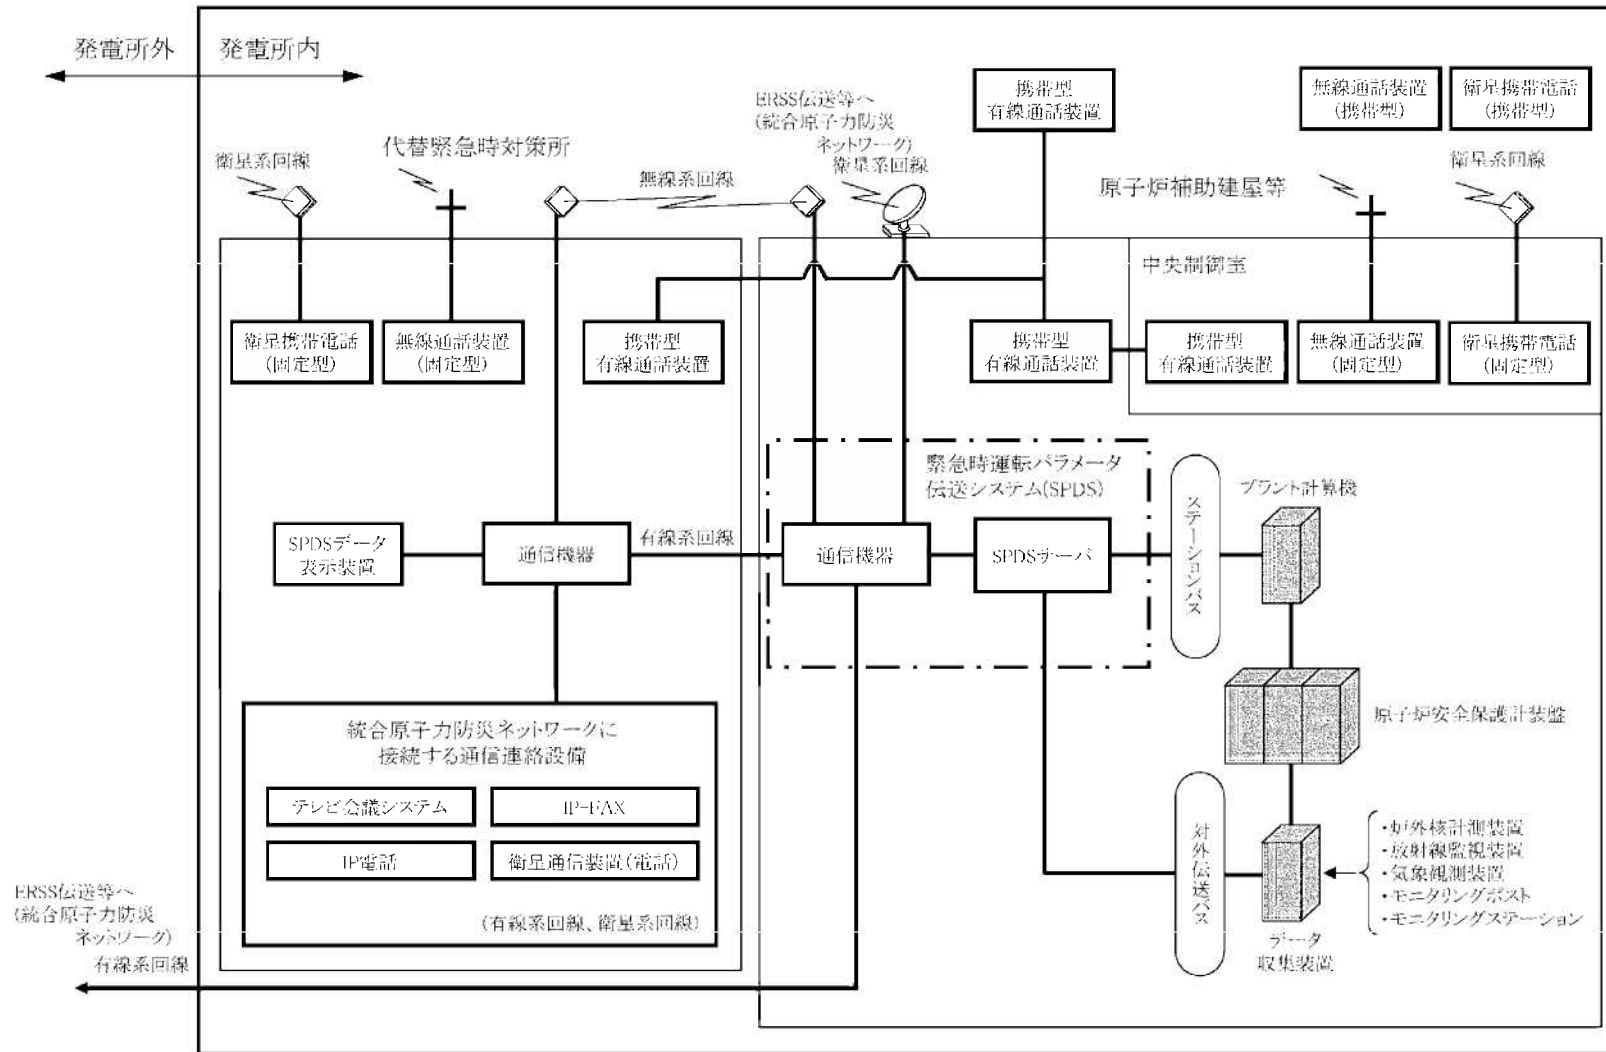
発電所外
発電所内

衛星系回線
代替緊急時対策所
無線系回線
ERSS伝送等へ
(統合原子力防災
ネットワーク)
衛星系回線
携帯型
有線通話装置
無線通話装置
(携帯型)
衛星携帯電話
(携帯型)
衛星系回線
原子炉補助建屋等
中央制御室

衛星携帯電話
(固定型)
無線通話装置
(固定型)
携帯型
有線通話装置
携帯型
有線通話装置
携帯型
有線通話装置
無線通話装置
(固定型)
衛星携帯電話
(固定型)

緊急時運転パラメータ
伝送システム(SPDS)
ステーションバス
プラント計算機
SPDSデータ
表示装置
通信機器
有線系回線
通信機器
SPDSサーバ

原子炉安全保護計装盤

統合原子力防災ネットワークに
接続する通信連絡設備
テレビ会議システム
IP-FAX
IP電話
衛星通信装置(電話)
(有線系回線、衛星系回線)

対外伝送パス
データ
収集装置
・炉外核計測装置
・放射線監視装置
・気象観測装置
・モニタリングポスト
・モニタリングステーション

ERSS伝送等へ
(統合原子力防災
ネットワーク)
有線系回線